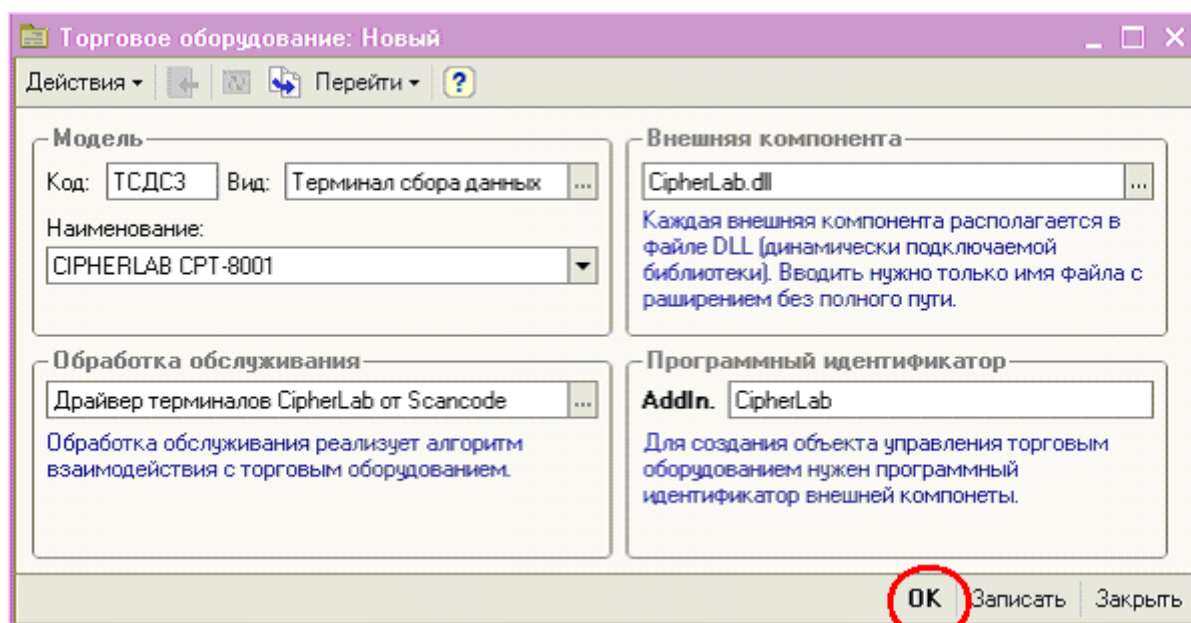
Торговое оборудование: Новый

Действия ▾ Перейти ▾ ?

Модель
Код: ТСДС3 Вид: Терминал сбора данных ...
Наименование:
CIPHERLAB CPT-8001

Внешняя компонента
CipherLab.dll ...
Каждая внешняя компонента располагается в файле DLL (динамически подключаемой библиотеки). Вводить нужно только имя файла с расширением без полного пути.

Обработка обслуживания
Драйвер терминалов CipherLab от Scancode ...
Обработка обслуживания реализует алгоритм взаимодействия с торговым оборудованием.

Программный идентификатор
AddIn. CipherLab
Для создания объекта управления торговым оборудованием нужен программный идентификатор внешней компонеты.

OK Записать Закрыть